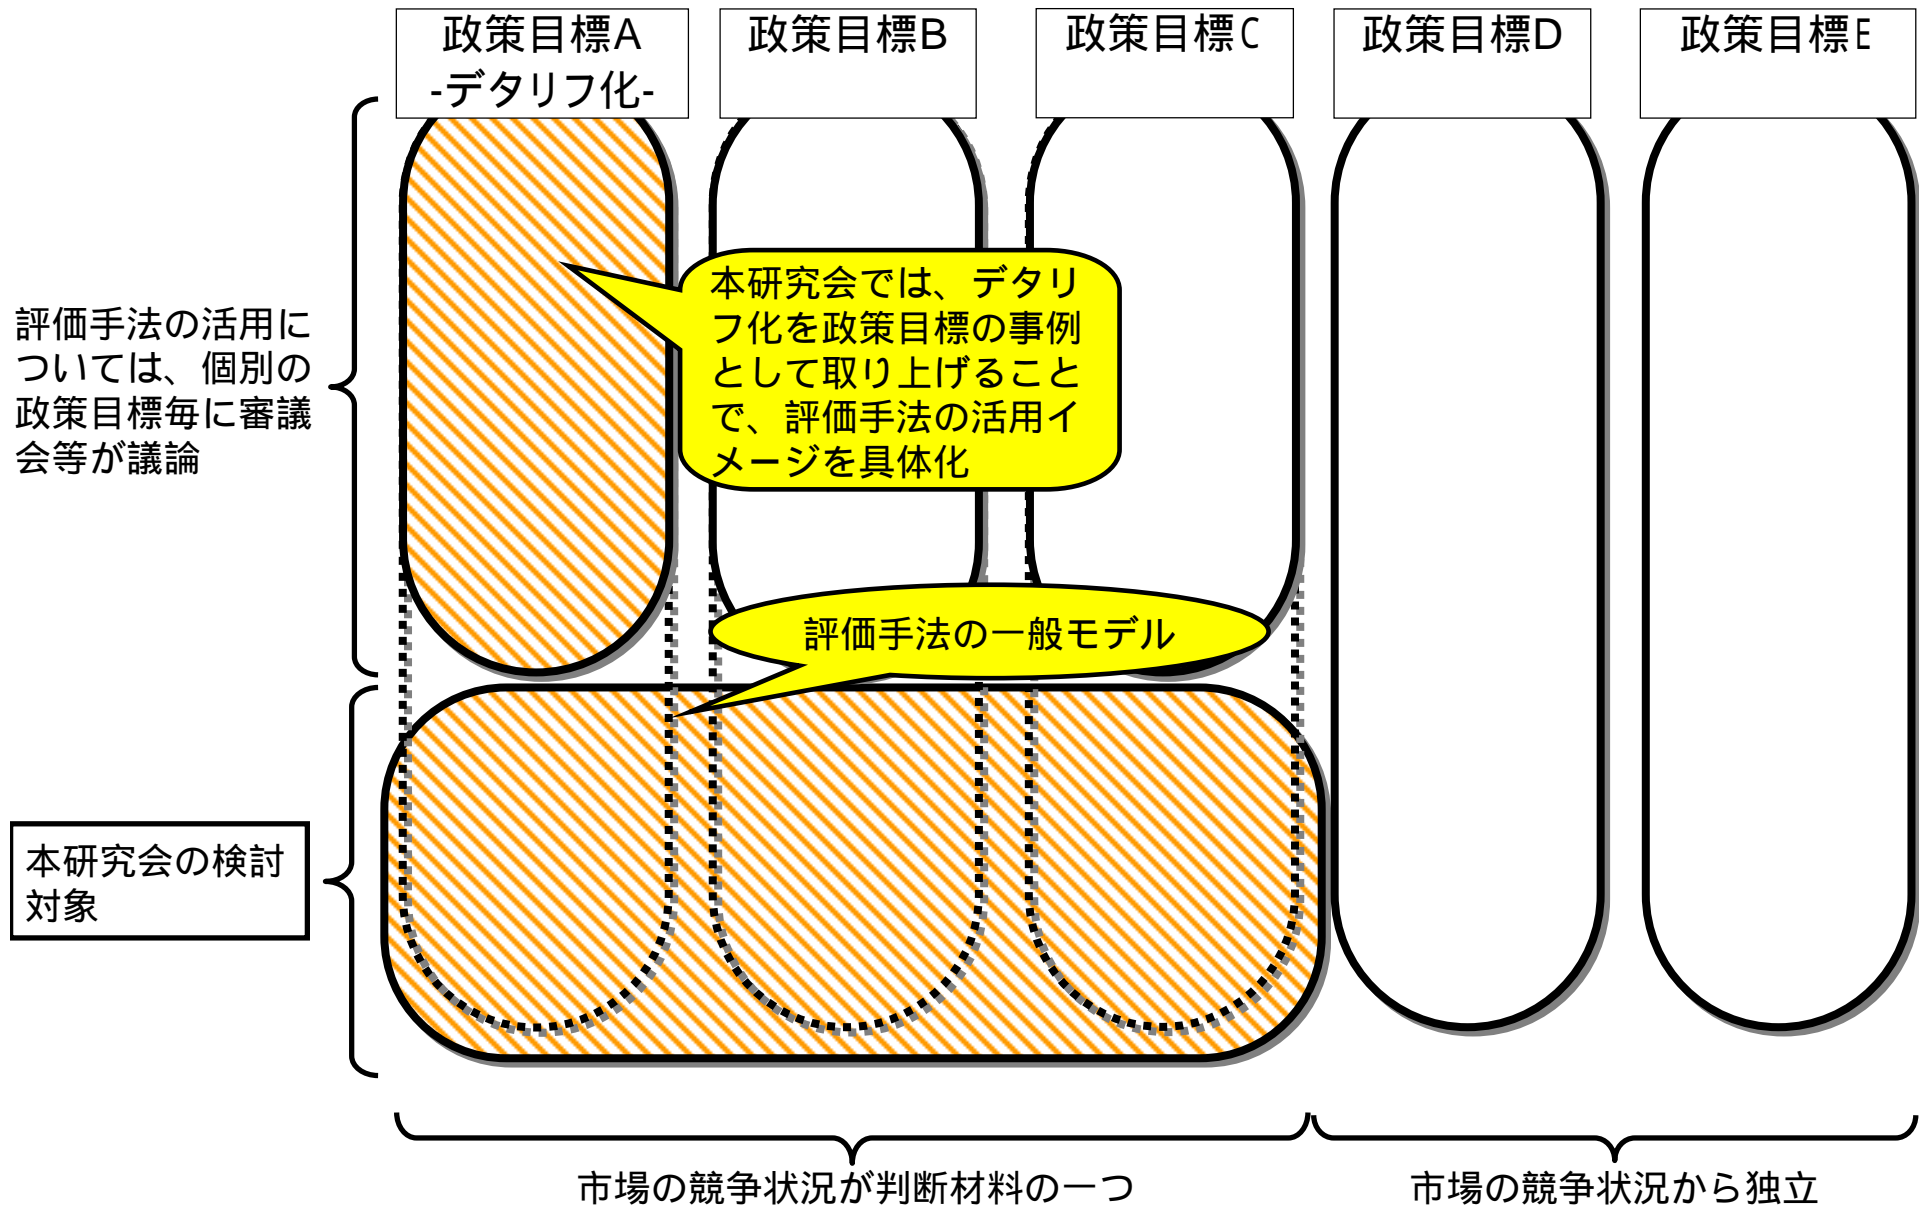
政策目標A
-デタリフ化-

政策目標B

政策目標C

政策目標D

政策目標E

評価手法の活用については、個別の政策目標毎に審議会等が議論

本研究会では、デタリフ化を政策目標の事例として取り上げることで、評価手法の活用イメージを具体化

評価手法の一般モデル

本研究会の検討対象

市場の競争状況が判断材料の一つ

市場の競争状況から独立